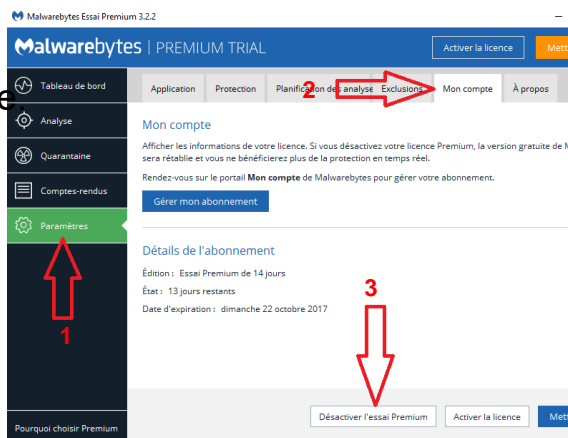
Malwarebytes Essai Premium 3.2.2

Malwarebytes | PREMIUM TRIAL

Activer la licence

Mett

Tableau de bord

Analyse

Quarantaine

Comptes-rendus

Paramètres

Pourquoi choisir Premium

Application

Protection

Planification des analyses

Exclusions

Mon compte

À propos

2

Mon compte

Afficher les informations de votre licence. Si vous désactivez votre licence Premium, la version gratuite de M sera rétablie et vous ne bénéficierez plus de la protection en temps réel.

Rendez-vous sur le portail Mon compte de Malwarebytes pour gérer votre abonnement.

Gérer mon abonnement

Détails de l'abonnement

Édition : Essai Premium de 14 jours

État : 13 jours restants

Date d'expiration : dimanche 22 octobre 2017

1

3

Désactiver l'essai Premium

Activer la licence

Mett